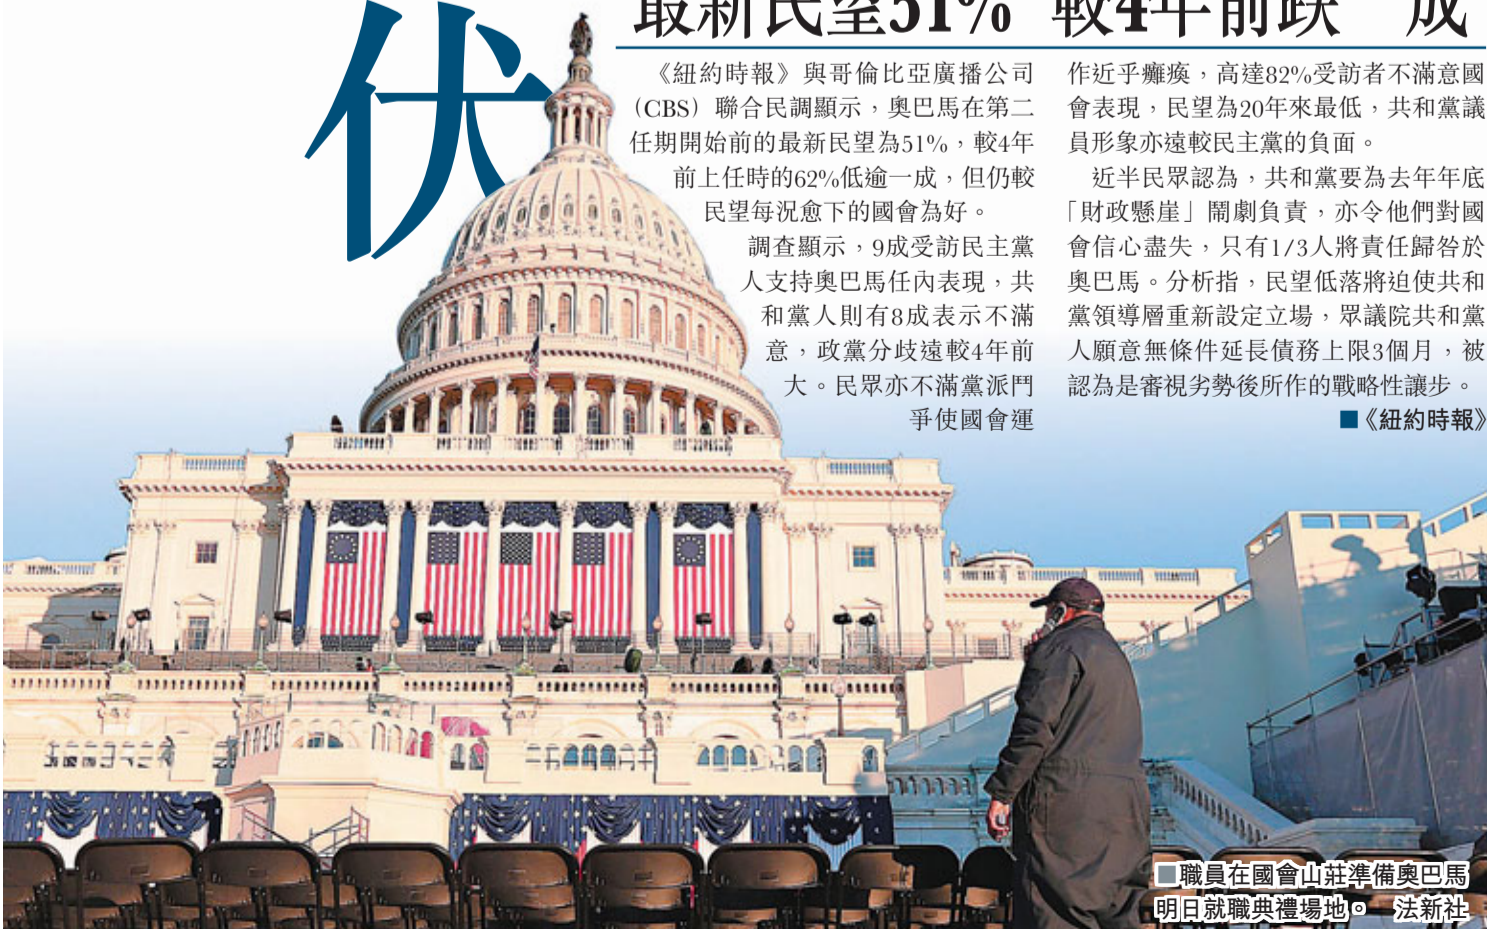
伏

最新民望51% 較4年前跌一成

《紐約時報》與哥倫比亞廣播公司（CBS）聯合民調顯示，奧巴馬在第二任期開始前的最新民望為51%，較4年前上任時的62%低逾一成，但仍較民望每況愈下的國會為好。

調查顯示，9成受訪民主黨人支持奧巴馬任內表現，共和黨人則有8成表示不滿意，政黨分歧遠較4年前大。民眾亦不滿黨派鬥爭使國會運作近乎癱瘓，高達82%受訪者不滿意國會表現，民望為20年來最低，共和黨議員形象亦遠較民主黨的負面。

近半民眾認為，共和黨要為去年年底「財政懸崖」鬧劇負責，亦令他們對國會信心盡失，只有1/3人將責任歸咎於奧巴馬。分析指，民望低落將迫使共和黨領導層重新設定立場，眾議院共和黨人願意無條件延長債務上限3個月，被認為是審視劣勢後所作的戰略性讓步。

■《紐約時報》

■職員在國會山莊準備奧巴馬明日就職典禮場地。 法新社